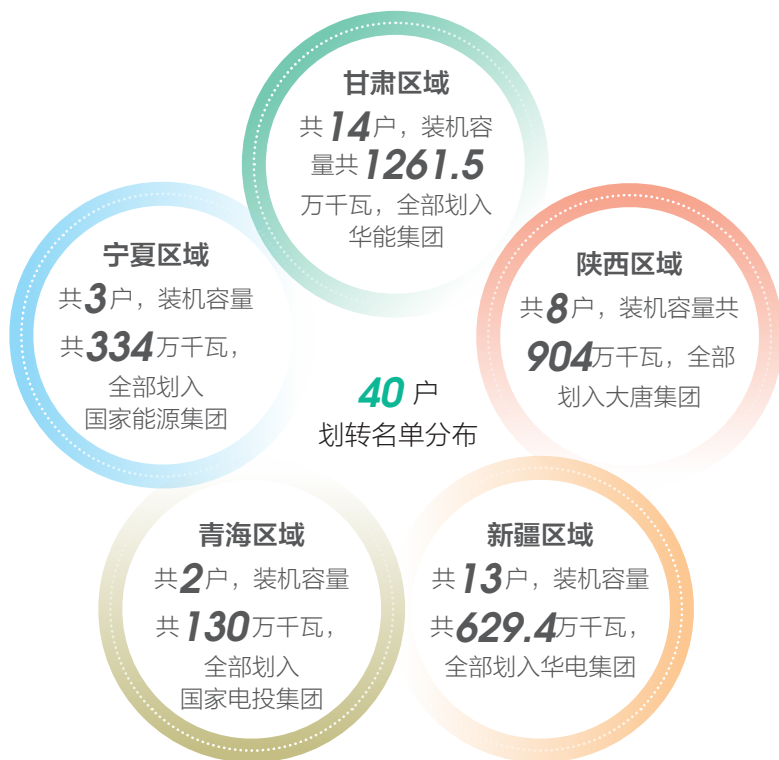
甘肃区域

共14户，装机容量共1261.5万千瓦，全部划入华能集团

宁夏区域

共3户，装机容量共334万千瓦，全部划入国家能源集团

陕西区域

共8户，装机容量共904万千瓦，全部划入大唐集团

40户
划转名单分布

青海区域

共2户，装机容量共130万千瓦，全部划入国家电投集团

新疆区域

共13户，装机容量共629.4万千瓦，全部划入华电集团